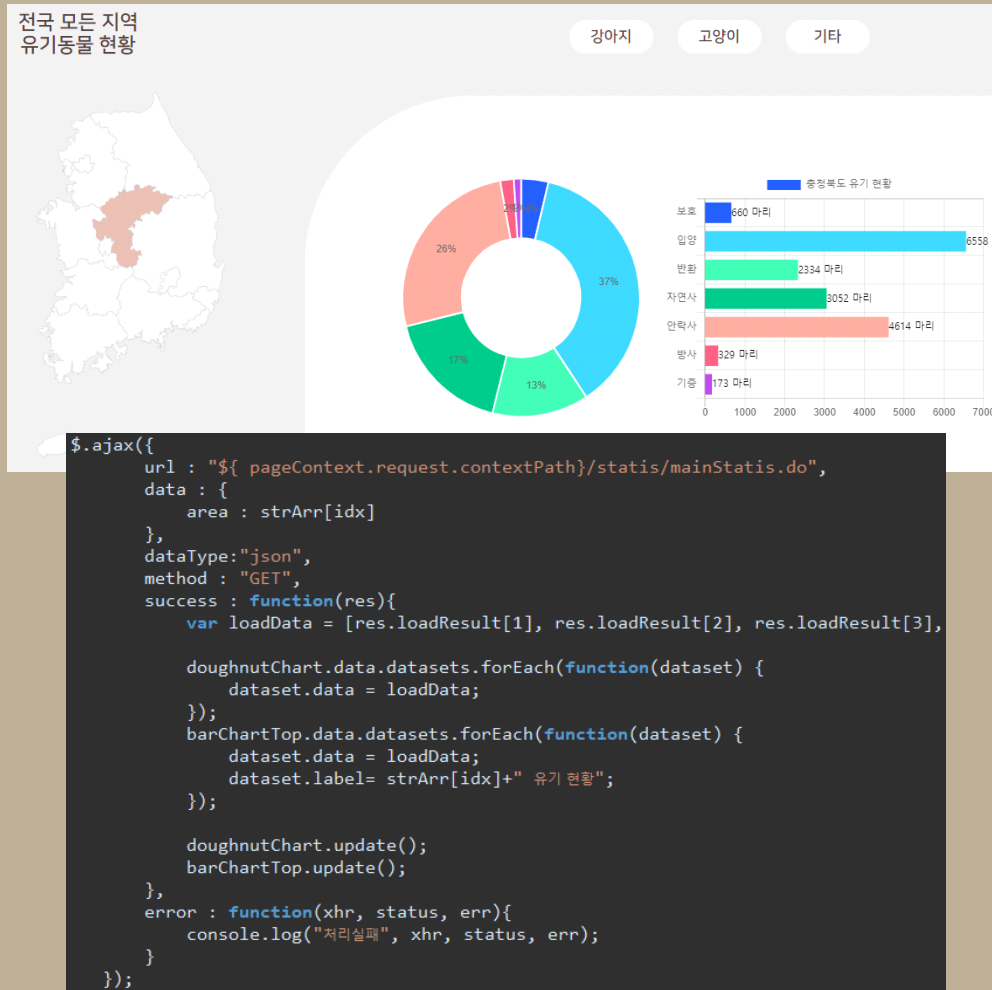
전국 모든 지역
유기동물 현황

강아지
고양이
기타

26%
37%
17%
13%
2%

충청북도 유기 현황

보호 660 마리
입양 6558
반환 2334 마리
자연사 3052 마리
안락사 4614 마리
방사 329 마리
기증 173 마리

0 1000 2000 3000 4000 5000 6000 7000

$.ajax({
    url : "${ pageContext.request.contextPath}/statis/mainStatis.do",
    data : {
        area : strArr[idx]
    },
    dataType:"json",
    method : "GET",
    success : function(res){
        var loadData = [res.loadResult[1], res.loadResult[2], res.loadResult[3],

        doughnutChart.data.datasets.forEach(function(dataset) {
            dataset.data = loadData;
        });
        barChartTop.data.datasets.forEach(function(dataset) {
            dataset.data = loadData;
            dataset.label= strArr[idx]+" 유기 현황";
        });

        doughnutChart.update();
        barChartTop.update();
    },
    error : function(xhr, status, err){
        console.log("처리실패", xhr, status, err);
    }
});